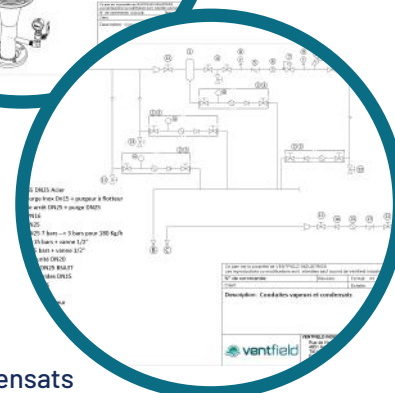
S DN15 Acier
urgo Inox DN15 + purgeur à flotteur
e arrêt DN25 + purge DN25
N16
N25
N25 7 bars --> 3 bars pour 180 Kg/h
15 bars + vanne 1/2"
bars + vanne 1/2"
rêt DN20
N25 INAUT
ion DN15

Description: Conduites vapeurs et condensats

ventfield

ensats